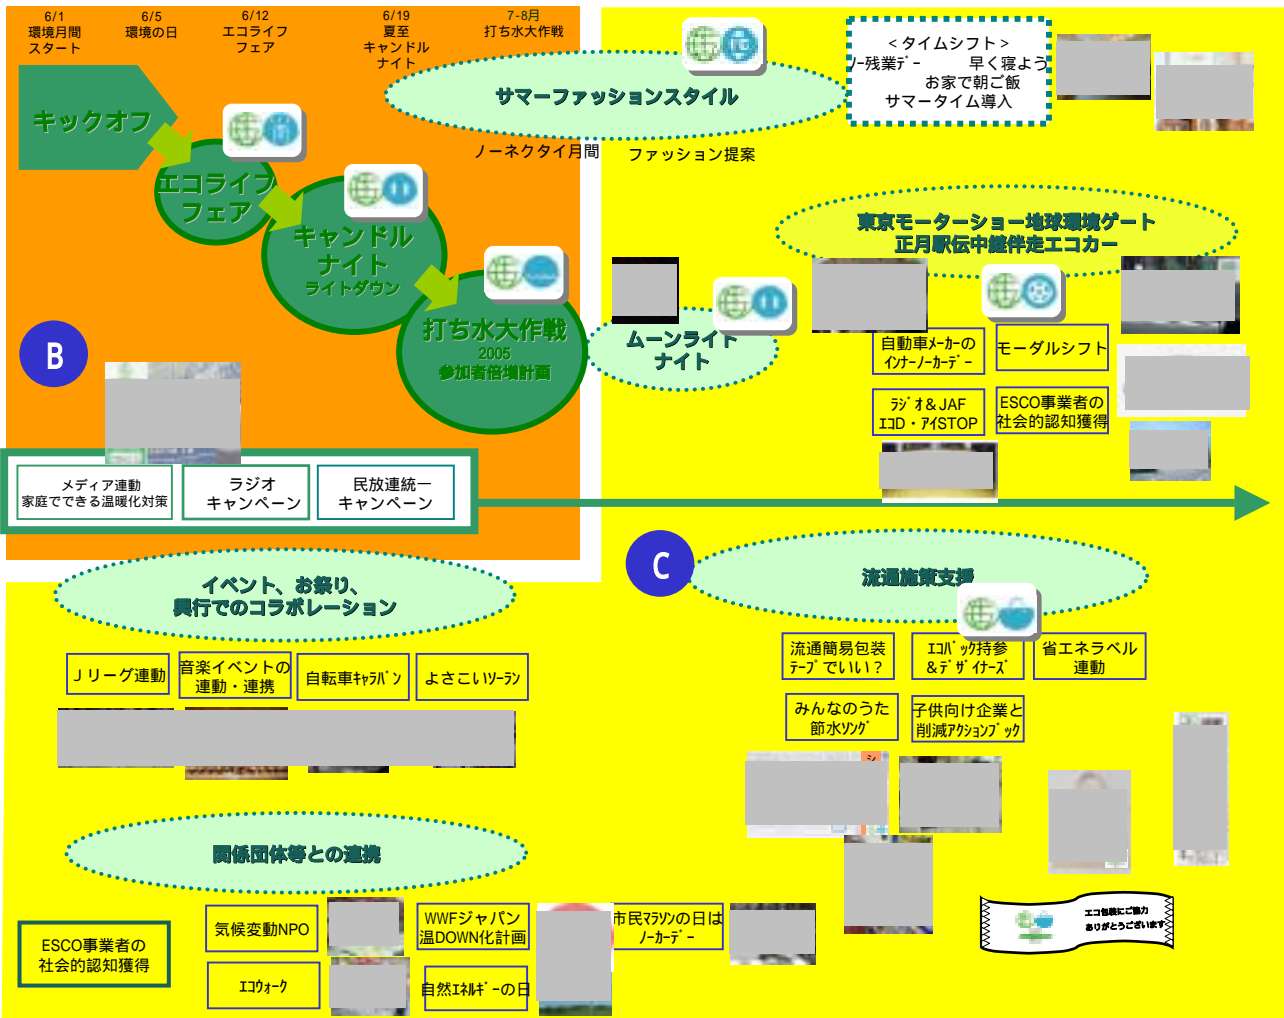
6/1
環境月間
スタート

6/5
環境の日

6/12
エコライフ
フェア

6/19
夏至
キャンドル
ナイト

7-8月
打ち水大作戦

キックオフ

エコライフ
フェア

キャンドル
ナイト
ライトダウン

打ち水大作戦
2005
参加者倍増計画

B

メディア連動
家庭でできる温暖化対策

ラジオ
キャンペーン

民放連統一
キャンペーン

サマーファッションスタイル

＜タイムシフト＞
ノー残業デー　早く寝よう
お家で朝ご飯
サマータイム導入

ノーネクタイ月間　ファッション提案

東京モーターショー地球環境ゲート
正月駅伝中継伴走エコカー

ムーンライト
ナイト

自動車メーカーの
イメナーノーカーデー

モーダルシフト

ラジオ＆JAF
エコD・アイSTOP

ESCO事業者の
社会的認知獲得

C

流通施策支援

流通簡易包装
テープでいい？

エコバック持参
＆デザイナーズ

省エネラベル
連動

みんなのうた
節水ソング

子供向け企業と
削減アクションブック

イベント、お祭り、
興行でのコラボレーション

Jリーグ連動

音楽イベントの
連動・連携

自転車キャラバン

よさこいソーラン

関係団体等との連携

ESCO事業者の
社会的認知獲得

気候変動NPO

WWFジャパン
温DOWN化計画

市民マラソンの日は
ノーカーデー

エコウォーク

自然エネルギーの日

エコ包装にご協力
ありがとうございます